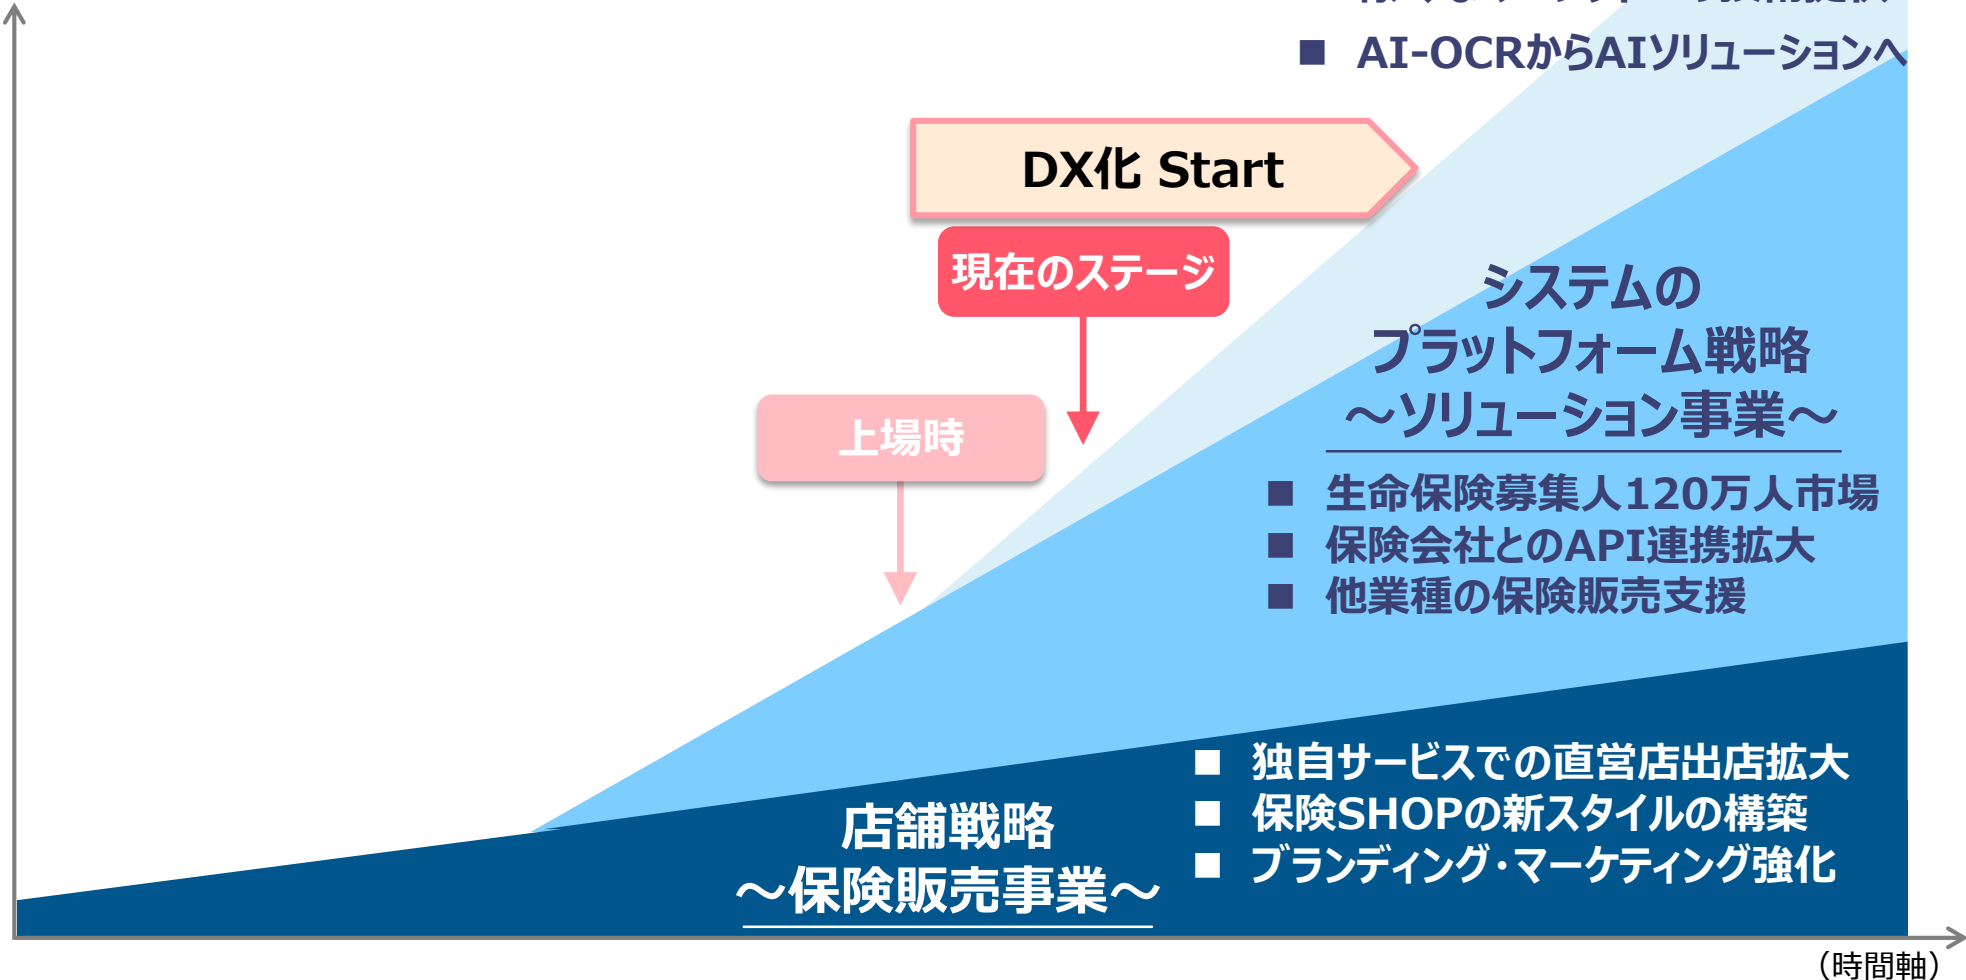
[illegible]

■ AI-OCRからAIソリューションへ

DX化 Start

現在のステージ

上場時

システムの
プラットフォーム戦略
～ソリューション事業～

■ 生命保険募集人120万人市場
■ 保険会社とのAPI連携拡大
■ 他業種の保険販売支援

店舗戦略
～保険販売事業～

■ 独自サービスでの直営店出店拡大
■ 保険SHOPの新スタイルの構築
■ ブランディング・マーケティング強化

（時間軸）